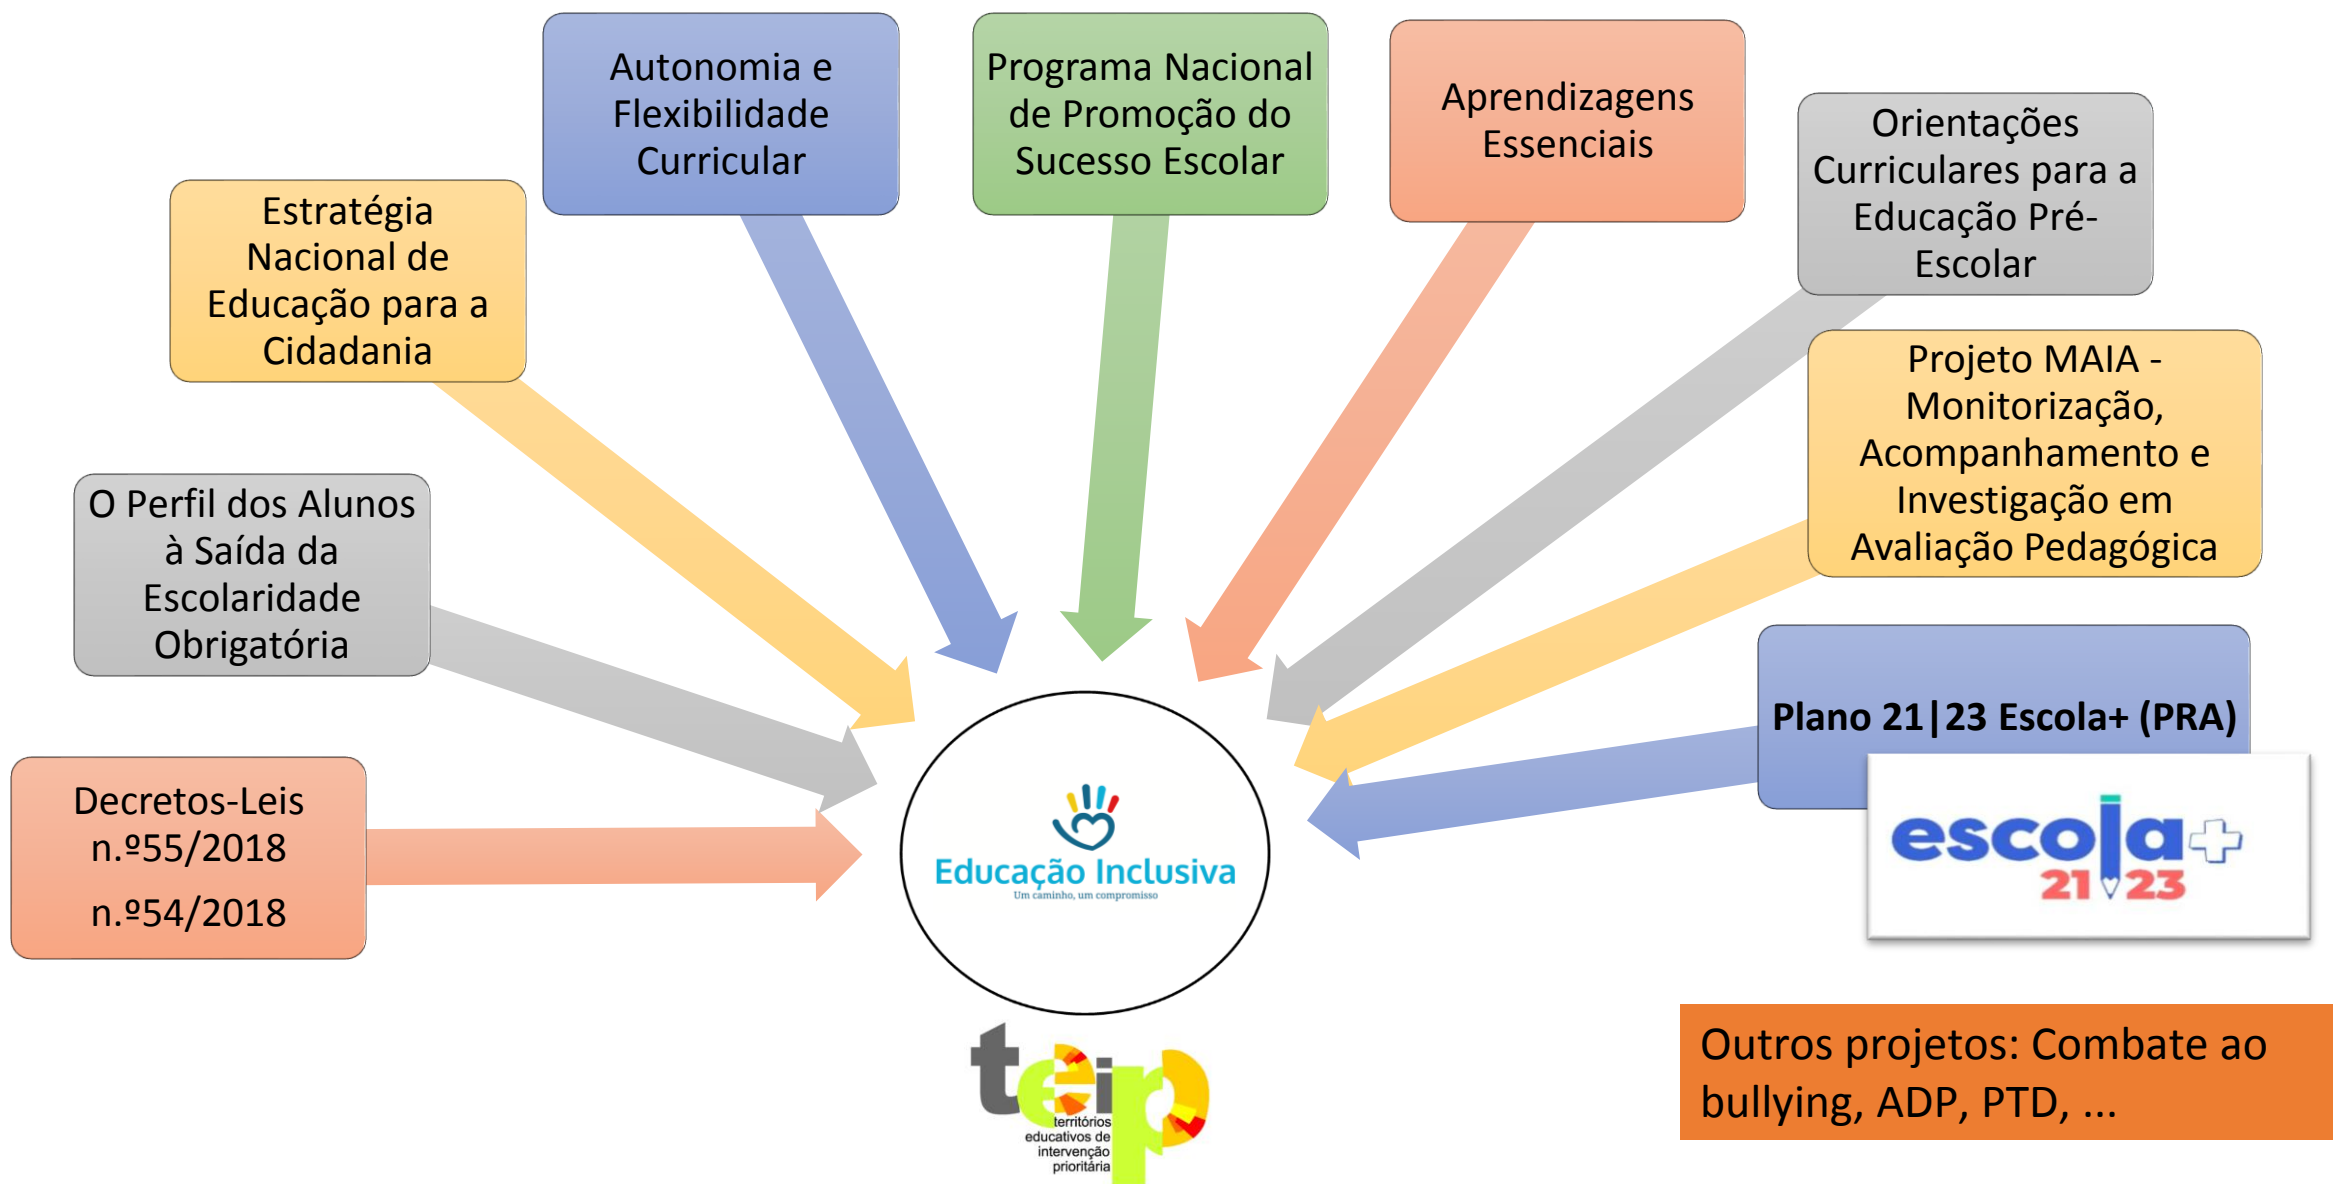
Autonomia e Flexibilidade Curricular

Programa Nacional de Promoção do Sucesso Escolar

Aprendizagens Essenciais

Orientações Curriculares para a Educação Pré-Escolar

Estratégia Nacional de Educação para a Cidadania

Projeto MAIA - Monitorização, Acompanhamento e Investigação em Avaliação Pedagógica

O Perfil dos Alunos à Saída da Escolaridade Obrigatória

Plano 21|23 Escola+ (PRA)

escola+ 21 23

Decretos-Leis n.º55/2018 n.º54/2018

Educação Inclusiva
Um caminho, um compromisso

teip
territórios educativos de intervenção prioritária

Outros projetos: Combate ao bullying, ADP, PTD, ...